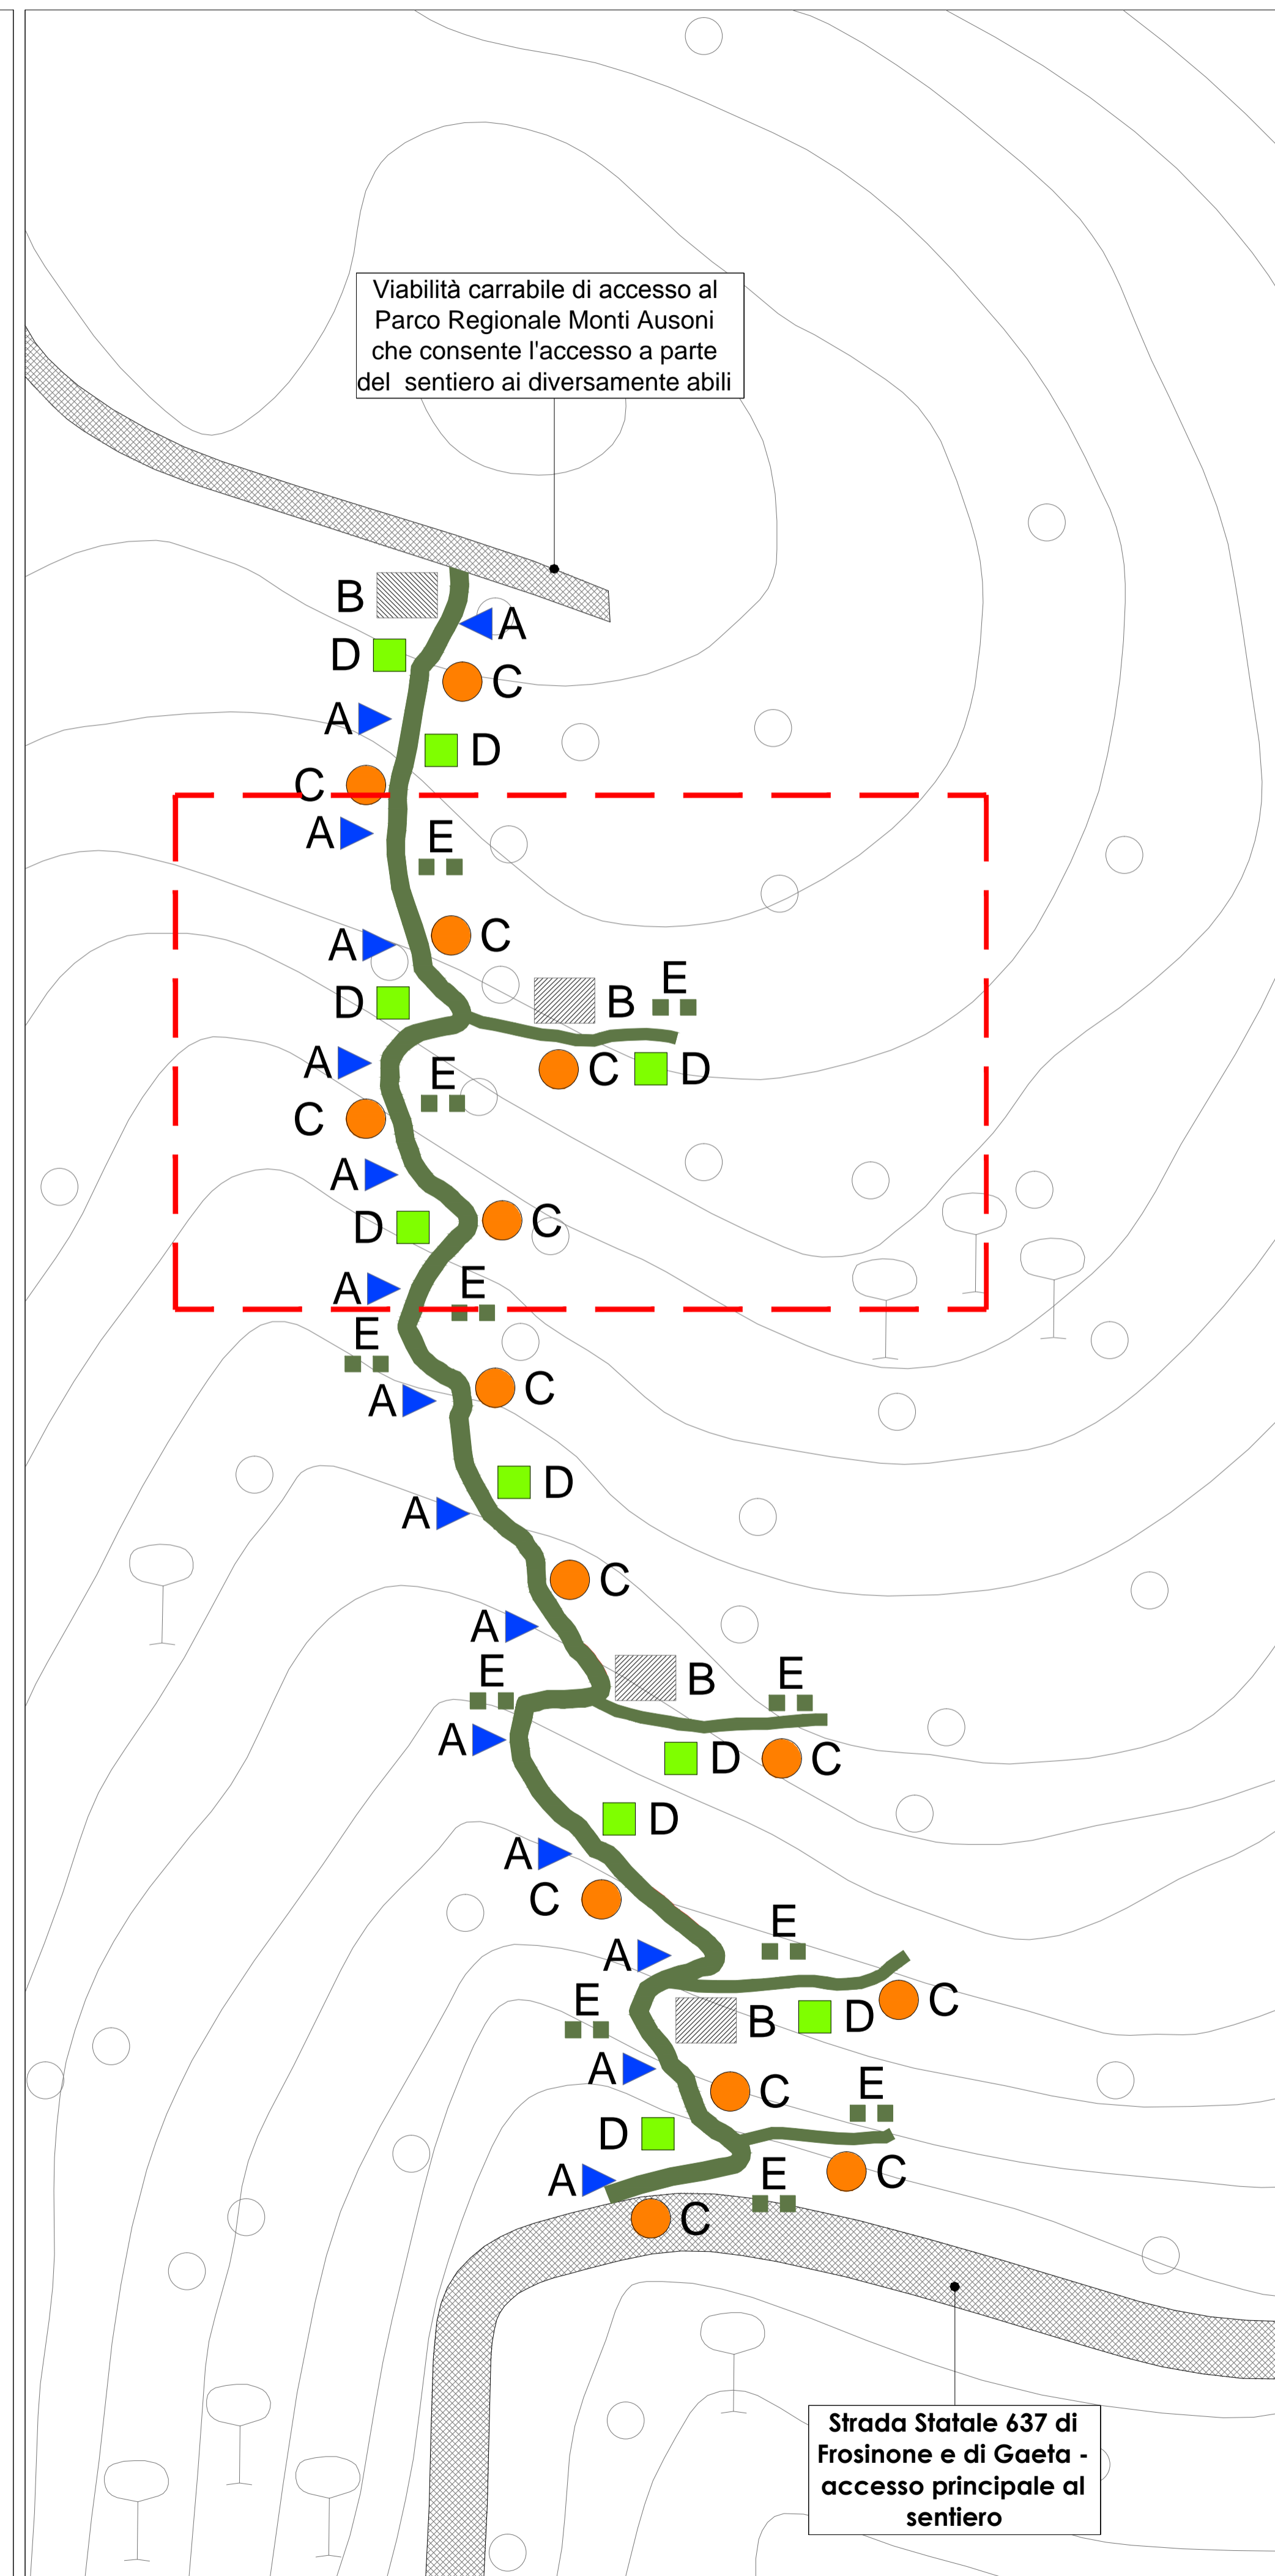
Viabilità carrabile di accesso al Parco Regionale Monti Ausoni che consente l'accesso a parte del sentiero ai diversamente abili

B
A
D
C
A
D
C
A
E
C
A
B
E
D
A
C
D
E
C
A
C
D
A
E
E
C
A
D
A
C
A
B
E
E
A
D
C
D
A
C
A
E
E
B
D
C
A
C
E
D
A
E
C
C

Strada Statale 637 di Frosinone e di Gaeta - accesso principale al sentiero